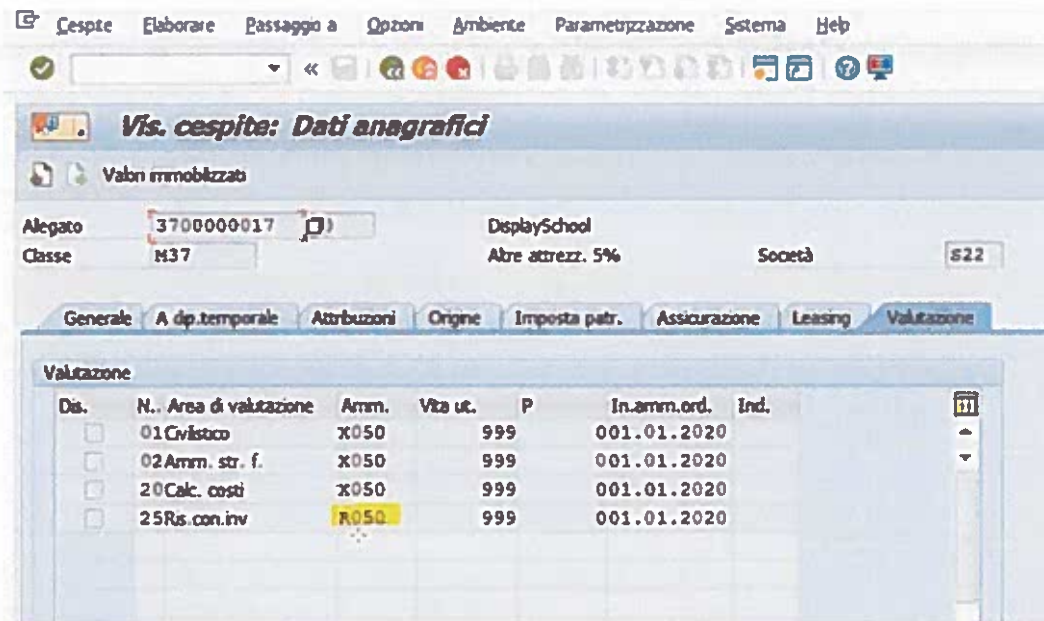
Cespite Elaborare Passaggio a Opzioni Ambiente Parametrizzazione Sistema Help

Vis. cespite: Dati anagrafici

Valori immobilizzati

Allegato 3700000017 0

DisplaySchool

Classe M37

Altre attrezz. 5%

Società S22

Generale A dip.temporale Attribuzioni Origine Imposta patr. Assicurazione Leasing Valutazione

Valutazione

| Dis. | N.. Area di valutazione | Amm. | Vita ut. | P | In.amm.ord. | Ind. |
|---|---|---|---|---|---|---|
| | 01 Civilistico | X050 | 999 | | 001.01.2020 | |
| | 02 Amm. str. f. | X050 | 999 | | 001.01.2020 | |
| | 20 Calc. costi | X050 | 999 | | 001.01.2020 | |
| | 25 Ris.con.inv | R050 | 999 | | 001.01.2020 | |